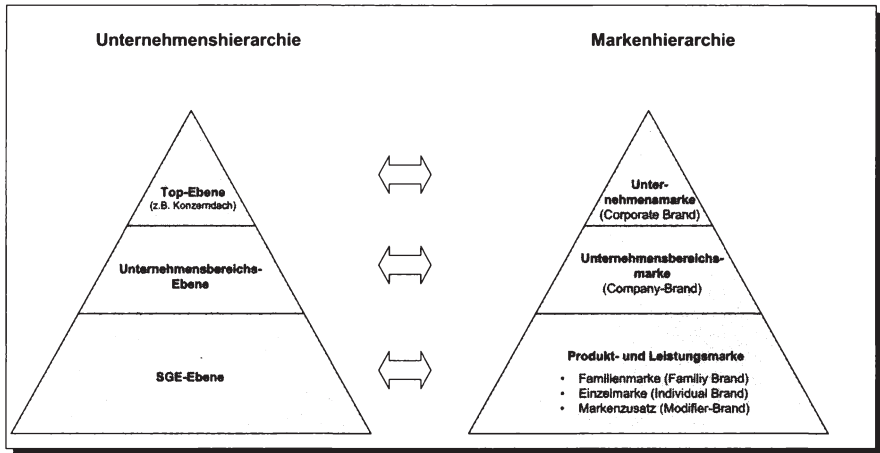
Unternehmenshierarchie

Top-Ebene
(z.B. Konzerndach)

Unternehmensbereichs-Ebene

SGE-Ebene

Markenhierarchie

Unternehmensmarke
(Corporate Brand)

Unternehmensbereichsmarke
(Company-Brand)

Produkt- und Leistungsmarke

- Familienmarke (Familiy Brand)
- Einzelmarke (Individual Brand)
- Markenzusatz (Modifier-Brand)